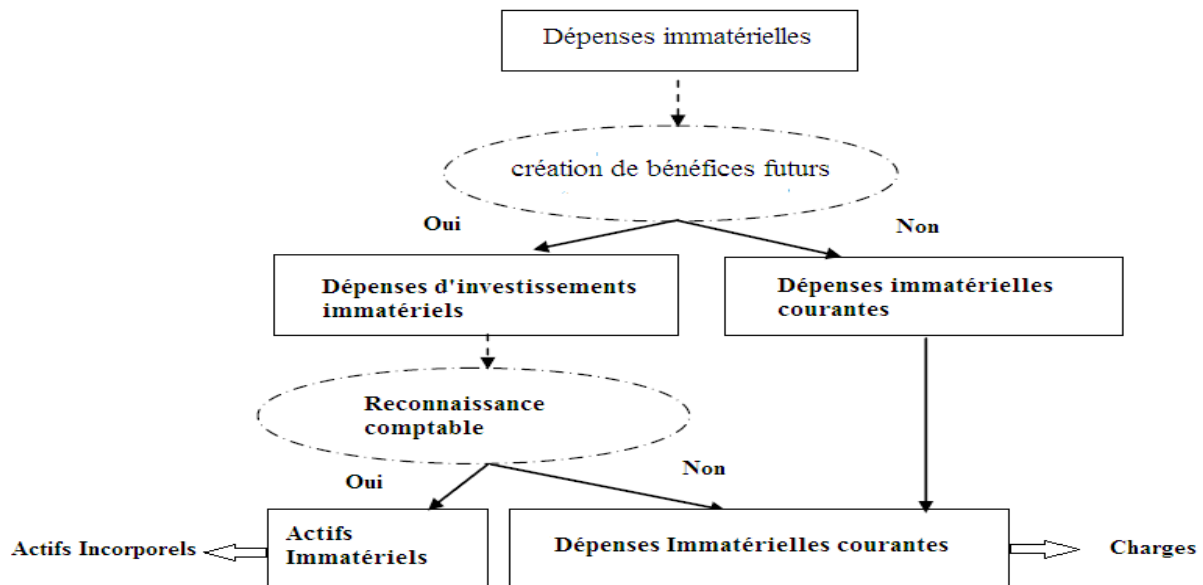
Dépenses immatérielles

création de bénéfices futurs

Oui

Non

Dépenses d'investissements immatériels

Dépenses immatérielles courantes

Reconnaissance comptable

Oui

Non

Actifs Incorporels

Actifs Immatériels

Dépenses Immatérielles courantes

Charges